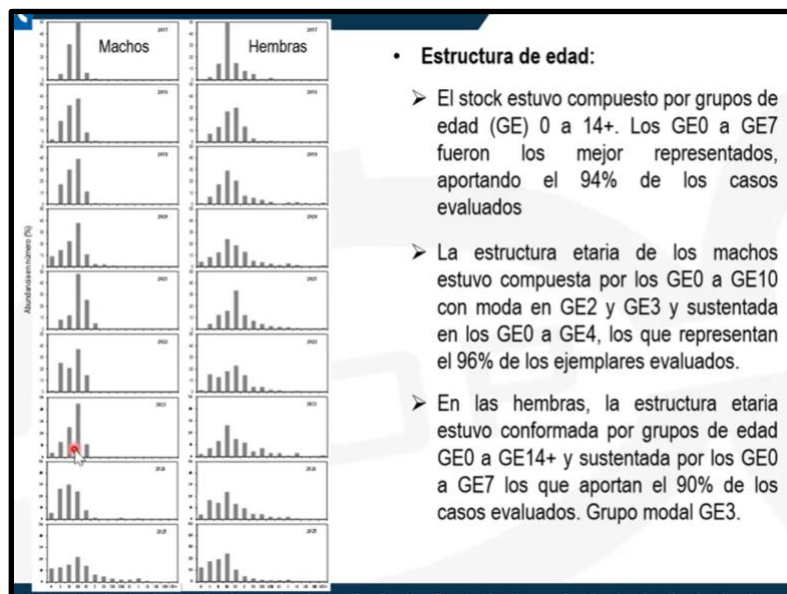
Machos

Hembras

Abundancia en número (%)

2017

2018

2019

2020

2021

2022

2023

2024

2025

• Estructura de edad:

➢ El stock estuvo compuesto por grupos de edad (GE) 0 a 14+. Los GE0 a GE7 fueron los mejor representados, aportando el 94% de los casos evaluados

➢ La estructura etaria de los machos estuvo compuesta por los GE0 a GE10 con moda en GE2 y GE3 y sustentada en los GE0 a GE4, los que representan el 96% de los ejemplares evaluados.

➢ En las hembras, la estructura etaria estuvo conformada por grupos de edad GE0 a GE14+ y sustentada por los GE0 a GE7 los que aportan el 90% de los casos evaluados. Grupo modal GE3.